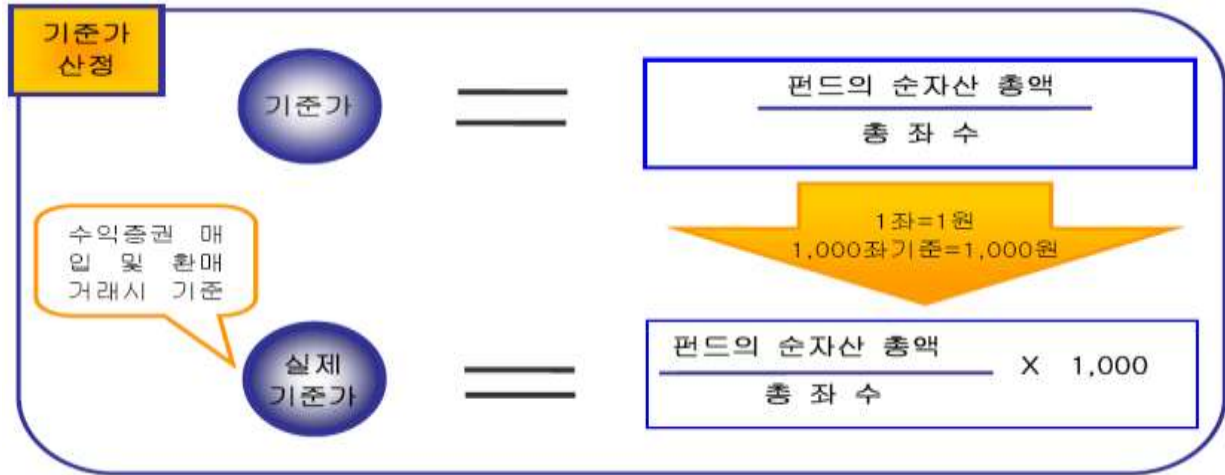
기준가 산정

기준가 = $\frac{\text{펀드의 순자산 총액}}{\text{총 좌 수}}$

1좌=1원
1,000좌기준=1,000원

수익증권 매입 및 환매 거래시 기준

실제 기준가 = $\frac{\text{펀드의 순자산 총액}}{\text{총 좌 수}}$ X 1,000